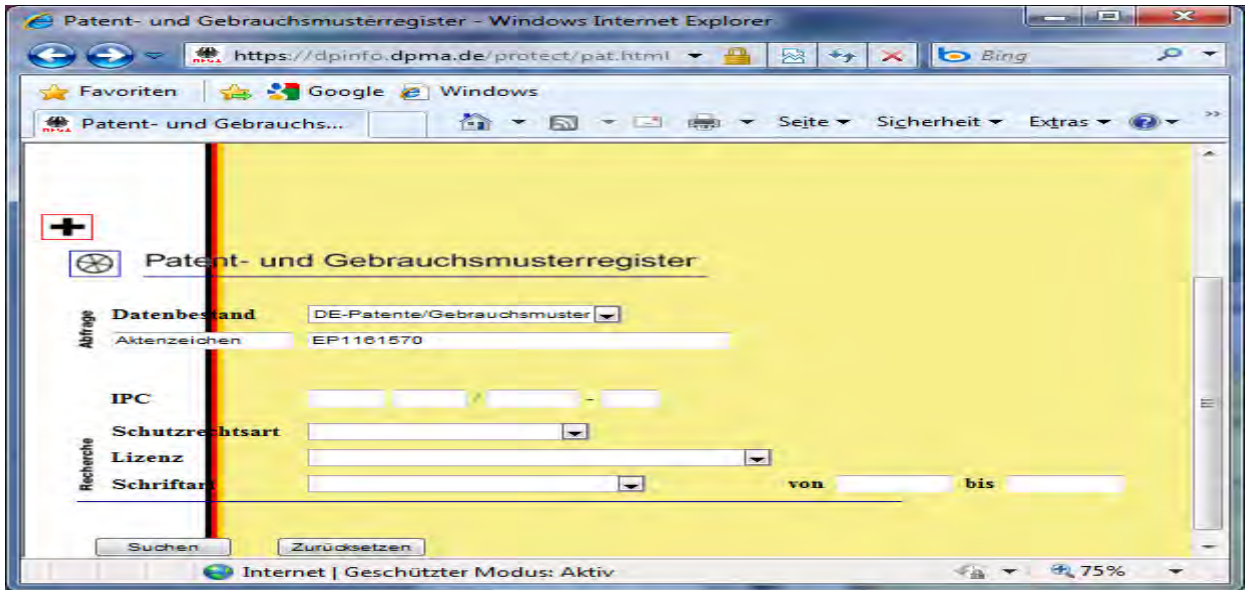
Patent- und Gebrauchsmusterregister - Windows Internet Explorer

https://dpinfo.dpma.de/protect/pat.html

Bing

Favoriten Google Windows

Patent- und Gebrauchs...

Seite Sicherheit Extras

Patent- und Gebrauchsmusterregister

Abfrage

Datenbestand DE-Patente/Gebrauchsmuster

Aktenzeichen EP1161570

Recherche

IPC / -

Schutzrechtsart

Lizenz

Schriftart von bis

Suchen Zurücksetzen

Internet | Geschützter Modus: Aktiv

75%